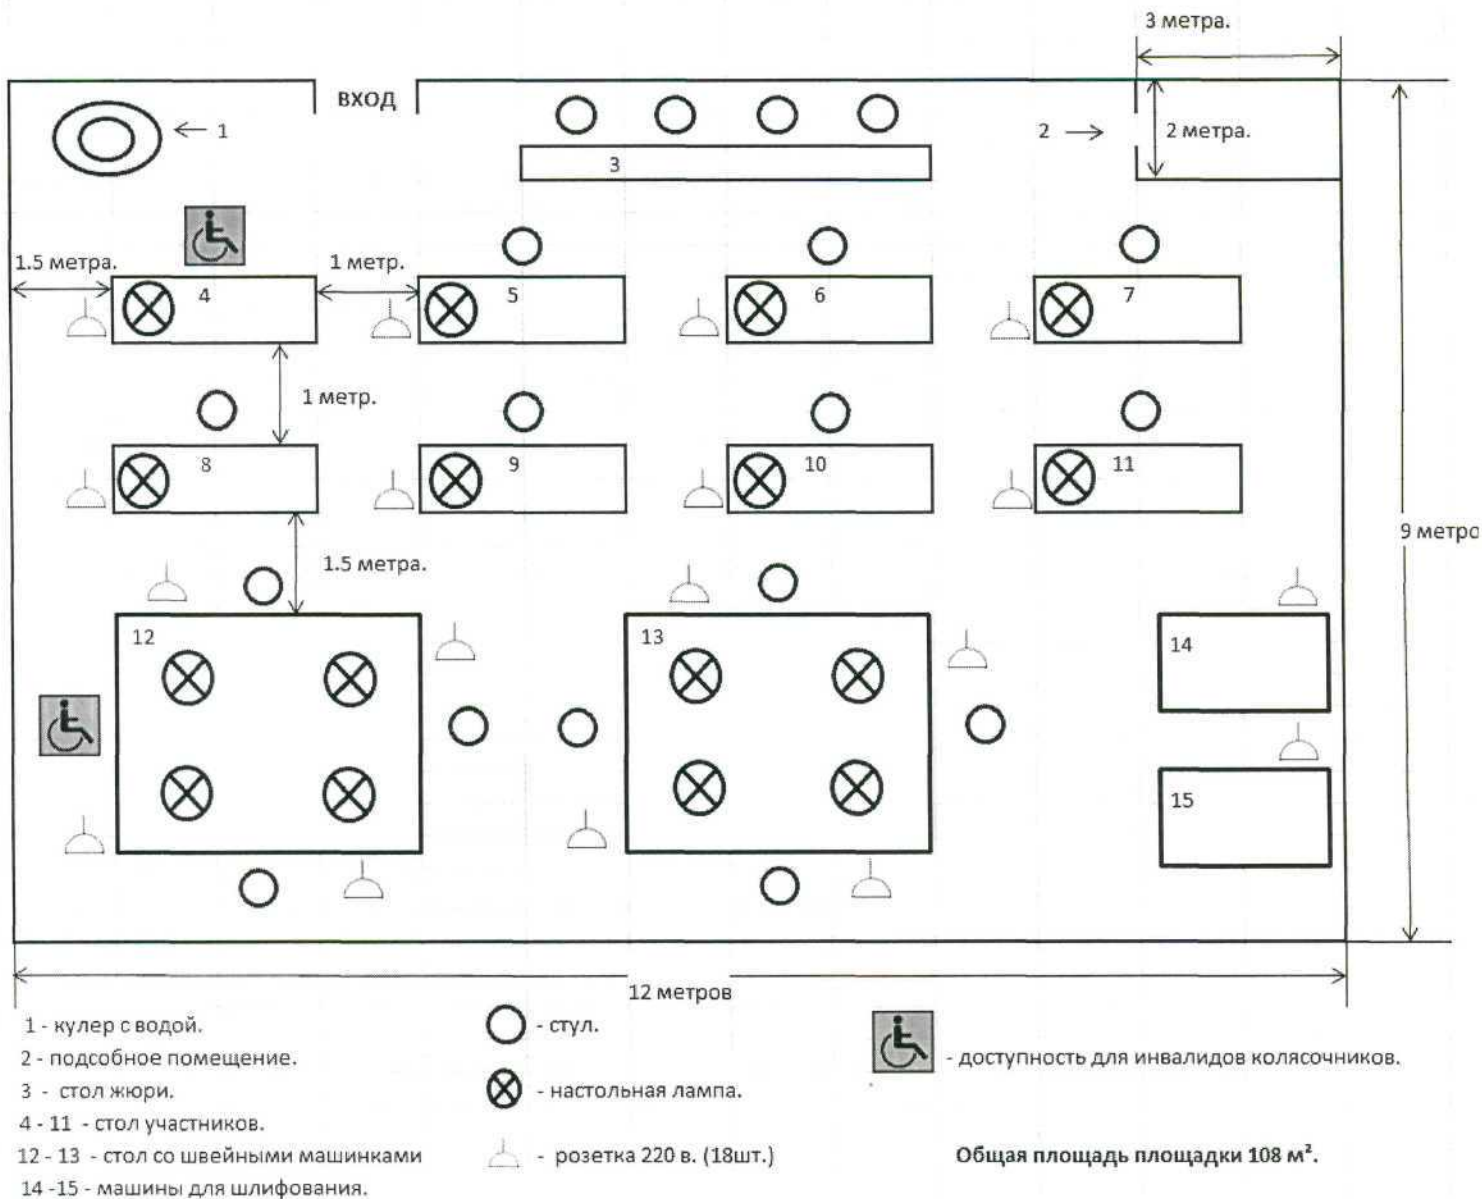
3 метра.

ВХОД

1

2

2 метра.

3

1.5 метра.

1 метр.

4

5

6

7

1 метр.

8

9

10

11

9 метро

1.5 метра.

12

13

14

15

12 метров

1 - кулер с водой.
2 - подсобное помещение.
3 - стол жюри.
4 - 11 - стол участников.
12 - 13 - стол со швейными машинками
14 -15 - машины для шлифования.

- стул.

- настольная лампа.

- розетка 220 в. (18шт.)

- доступность для инвалидов колясочников.

Общая площадь площадки 108 м$^2$.